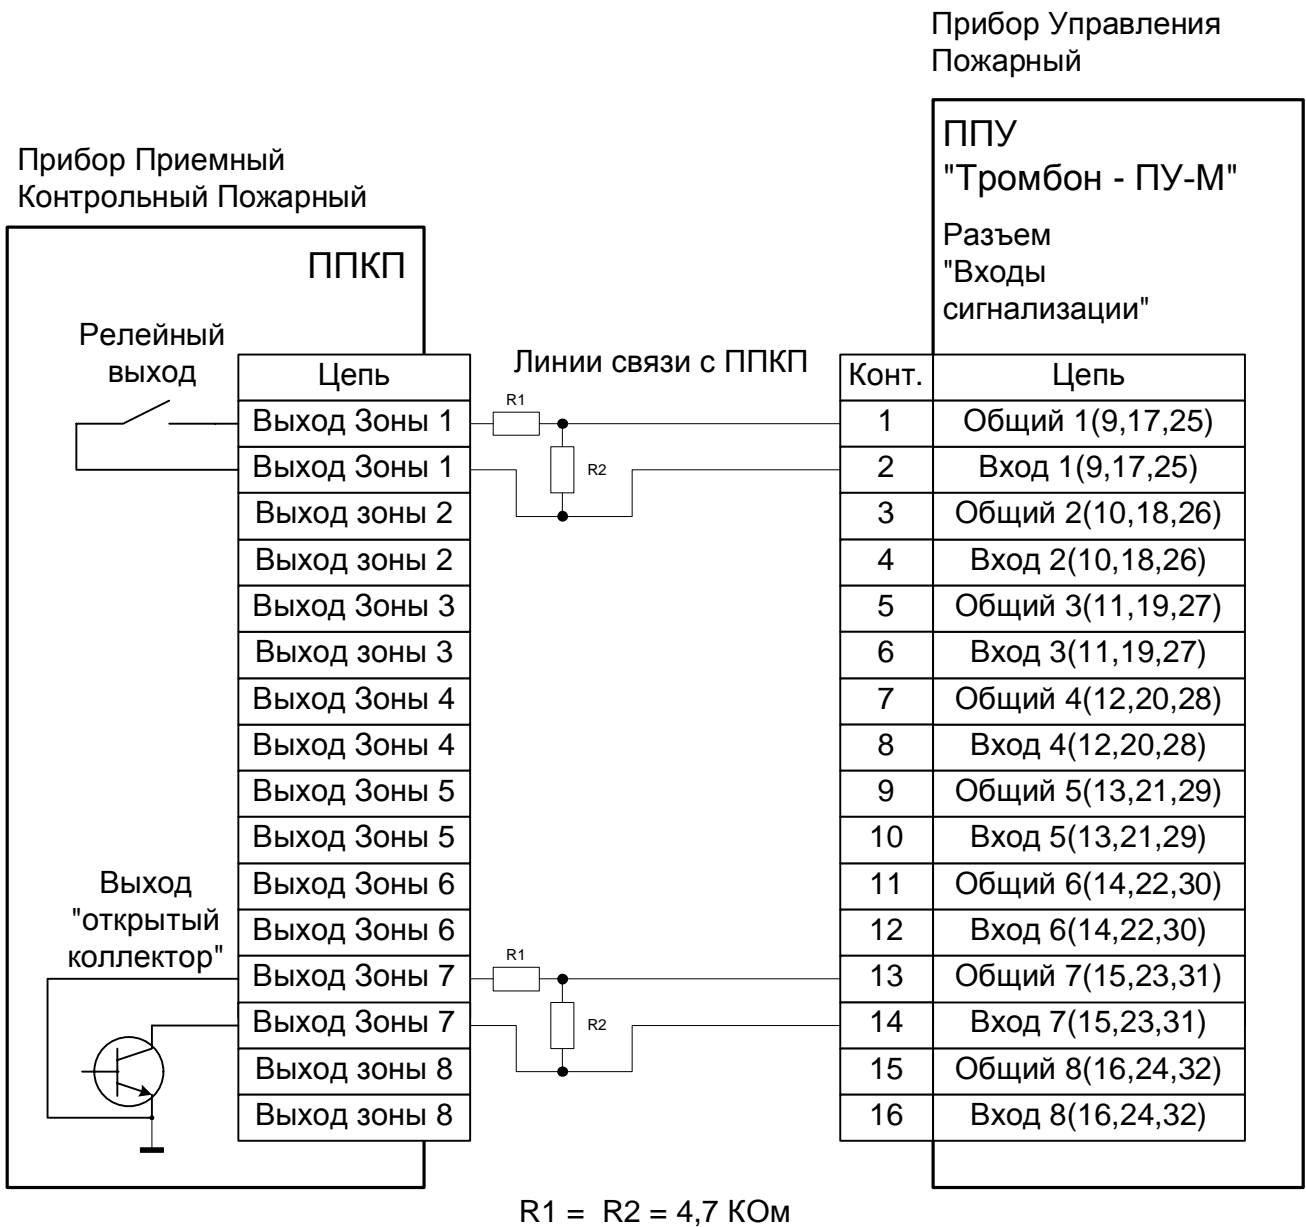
Прибор Управления Пожарный

ППУ
"Тромбон - ПУ-М"

Разъем
"Входы
сигнализации"

Прибор Приемный
Контрольный Пожарный

ППКП

Релейный выход

Линии связи с ППКП

| Цепь |
|---|
| Выход Зоны 1 |
| Выход Зоны 1 |
| Выход зоны 2 |
| Выход зоны 2 |
| Выход Зоны 3 |
| Выход зоны 3 |
| Выход Зоны 4 |
| Выход Зоны 4 |
| Выход Зоны 5 |
| Выход Зоны 5 |
| Выход Зоны 6 |
| Выход Зоны 6 |
| Выход Зоны 7 |
| Выход Зоны 7 |
| Выход зоны 8 |
| Выход зоны 8 |

R1
R2

| Конт. | Цепь |
|---|---|
| 1 | Общий 1(9,17,25) |
| 2 | Вход 1(9,17,25) |
| 3 | Общий 2(10,18,26) |
| 4 | Вход 2(10,18,26) |
| 5 | Общий 3(11,19,27) |
| 6 | Вход 3(11,19,27) |
| 7 | Общий 4(12,20,28) |
| 8 | Вход 4(12,20,28) |
| 9 | Общий 5(13,21,29) |
| 10 | Вход 5(13,21,29) |
| 11 | Общий 6(14,22,30) |
| 12 | Вход 6(14,22,30) |
| 13 | Общий 7(15,23,31) |
| 14 | Вход 7(15,23,31) |
| 15 | Общий 8(16,24,32) |
| 16 | Вход 8(16,24,32) |

Выход "открытый коллектор"

R1
R2

R1 = R2 = 4,7 КОм